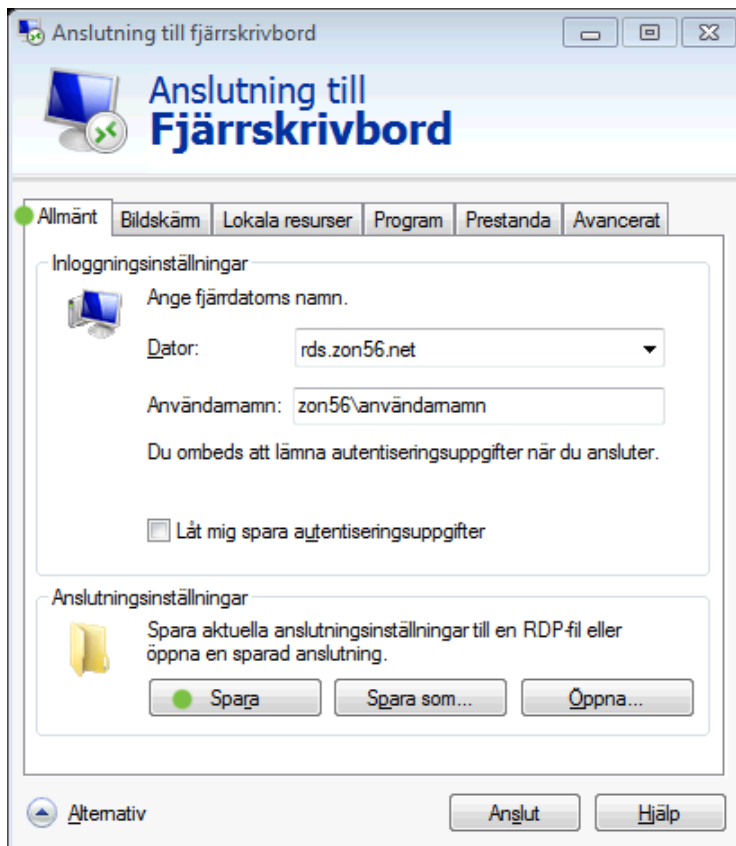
Anslutning till fjärrskrivbord

Anslutning till
Fjärrskrivbord

Allmänt | Bildskärm | Lokala resurser | Program | Prestanda | Avancerat

Inloggningsinställningar

Ange fjärrdatorns namn.

Dator: rds.zon56.net

Användarnamn: zon56\användarnamn

Du ombeds att lämna autentiseringsuppgifter när du ansluter.

Låt mig spara autentiseringsuppgifter

Anslutningsinställningar

Spara aktuella anslutningsinställningar till en RDP-fil eller öppna en sparad anslutning.

Spara | Spara som... | Öppna...

Alternativ

Anslut | Hjälp